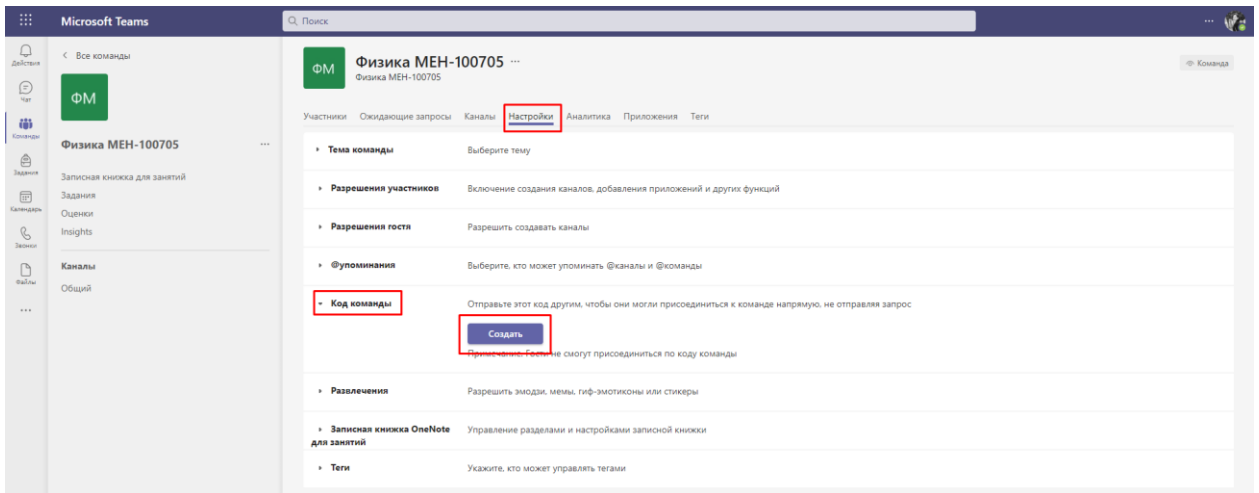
Microsoft Teams

Поиск

Действия
Чат
Команды
Задания
Календарь
Звонки
Файлы
...

< Все команды

ФМ

Физика МЕН-100705 ...

Записная книжка для занятий
Задания
Оценки
Insights

Каналы
Общий

ФМ Физика МЕН-100705 ···
Физика МЕН-100705

Команда

Участники Ожидающие запросы Каналы Настройки Аналитика Приложения Теги

| | |
|---|---|
| ▸ Тема команды | Выберите тему |
| ▸ Разрешения участников | Включение создания каналов, добавления приложений и других функций |
| ▸ Разрешения гостя | Разрешить создавать каналы |
| ▸ @упоминания | Выберите, кто может упоминать @каналы и @команды |
| ▾ Код команды | Отправьте этот код другим, чтобы они могли присоединиться к команде напрямую, не отправляя запрос |
| | Создать |
| | Примечание: Гости не смогут присоединиться по коду команды |
| ▸ Развлечения | Разрешить эмодзи, мемы, гиф-эмотиконы или стикеры |
| ▸ Записная книжка OneNote для занятий | Управление разделами и настройками записной книжки |
| ▸ Теги | Укажите, кто может управлять тегами |